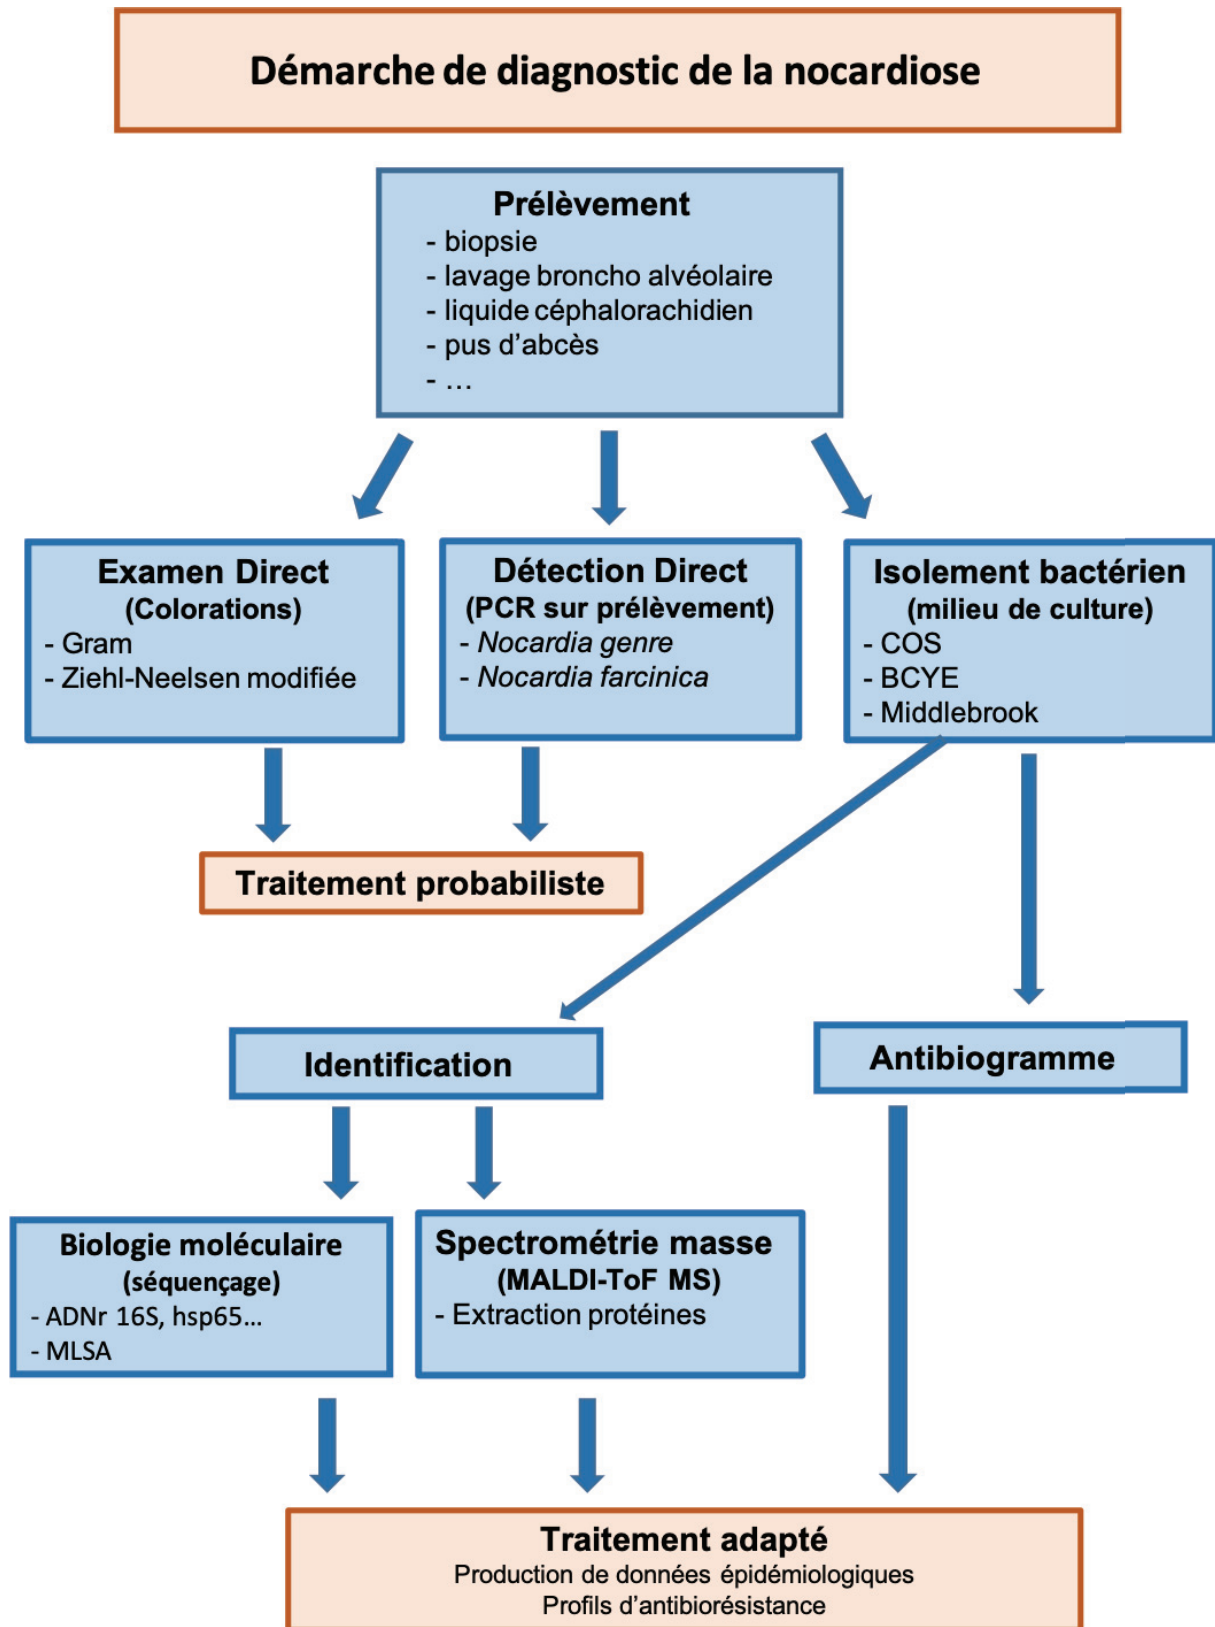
Démarche de diagnostic de la nocardiose

Prélèvement
- biopsie
- lavage broncho alvéolaire
- liquide céphalorachidien
- pus d'abcès
- ...

Examen Direct
(Colorations)
- Gram
- Ziehl-Neelsen modifiée

Détection Direct
(PCR sur prélèvement)
- Nocardia genre
- Nocardia farcinica

Isolement bactérien
(milieu de culture)
- COS
- BCYE
- Middlebrook

Traitement probabiliste

Identification

Antibiogramme

Biologie moléculaire
(séquençage)
- ADNr 16S, hsp65...
- MLSA

Spectrométrie masse
(MALDI-ToF MS)
- Extraction protéines

Traitement adapté
Production de données épidémiologiques
Profils d'antibiorésistance